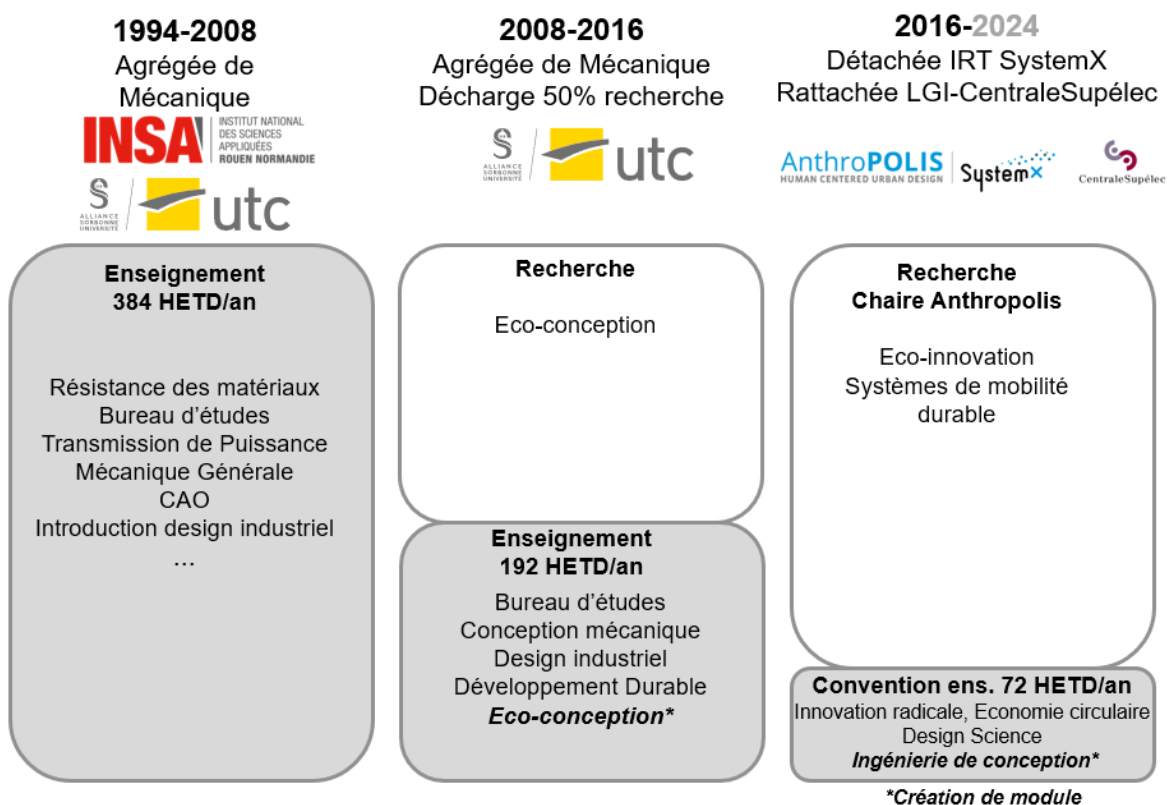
1994-2008
Agrégée de Mécanique

INSA INSTITUT NATIONAL DES SCIENCES APPLIQUÉES ROUEN NORMANDIE

ALLIANCE SORBONNE UNIVERSITÉ utc

Enseignement
384 HETD/an

Résistance des matériaux
Bureau d'études
Transmission de Puissance
Mécanique Générale
CAO
Introduction design industriel
...

2008-2016
Agrégée de Mécanique
Décharge 50% recherche

ALLIANCE SORBONNE UNIVERSITÉ utc

Recherche

Eco-conception

Enseignement
192 HETD/an

Bureau d'études
Conception mécanique
Design industriel
Développement Durable
*Eco-conception**

2016-2024
Détachée IRT SystemX
Rattachée LGI-CentraleSupélec

AnthroPOLIS HUMAN CENTERED URBAN DESIGN SystemX CentraleSupélec

Recherche
Chaire Anthropolis

Eco-innovation
Systèmes de mobilité durable

Convention ens. 72 HETD/an
Innovation radicale, Economie circulaire
Design Science
*Ingénierie de conception**

*Création de module